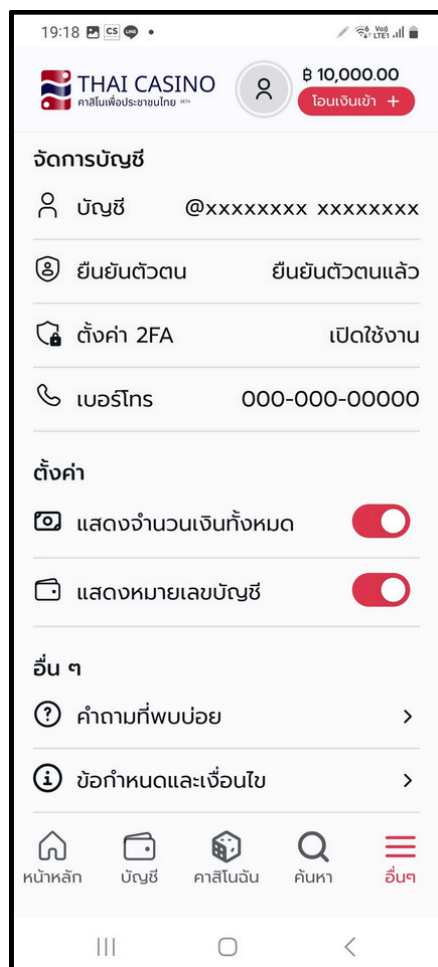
19:18

THAI CASINO
คาสิโนเพื่อประชาชนไทย BETA

฿ 10,000.00
โอนเงินเข้า +

จัดการบัญชี

บัญชี @xxxxxxxx xxxxxxxx

ยืนยันตัวตน ยืนยันตัวตนแล้ว

ตั้งค่า 2FA เปิดใช้งาน

เบอร์โทร 000-000-00000

ตั้งค่า

แสดงจำนวนเงินทั้งหมด

แสดงหมายเลขบัญชี

อื่น ๆ

คำถามที่พบบ่อย >

ข้อกำหนดและเงื่อนไข >

หน้าหลัก บัญชี คาสิโนฉัน ค้นหา อื่นๆ